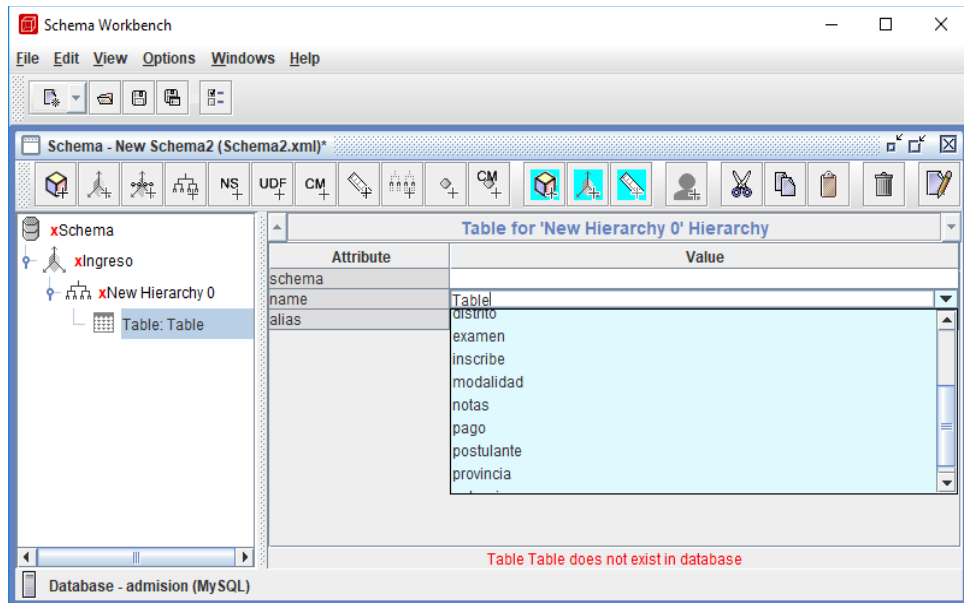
Schema Workbench

File Edit View Options Windows Help

Schema - New Schema2 (Schema2.xml)*

NS UDF CM CM

xSchema
xIngreso
xNew Hierarchy 0
Table: Table

Table for 'New Hierarchy 0' Hierarchy

| Attribute | Value |
|---|---|
| schema | |
| name | Table |
| alias | |

distrito
examen
inscribe
modalidad
notas
pago
postulante
provincia
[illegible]

Table Table does not exist in database

Database - admision (MySQL)